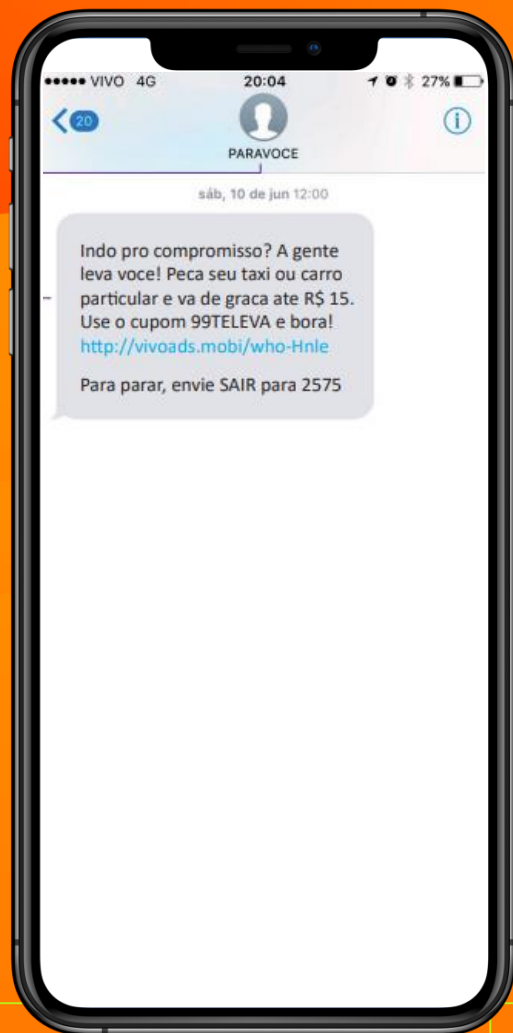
●●●●● VIVO 4G 20:04 27%

20

PARAVOCE

sáb, 10 de jun 12:00

Indo pro compromisso? A gente leva voce! Peca seu taxi ou carro particular e va de graca ate R$ 15. Use o cupom 99TELEVA e bora! http://vivoads.mobi/who-Hnle

Para parar, envie SAIR para 2575